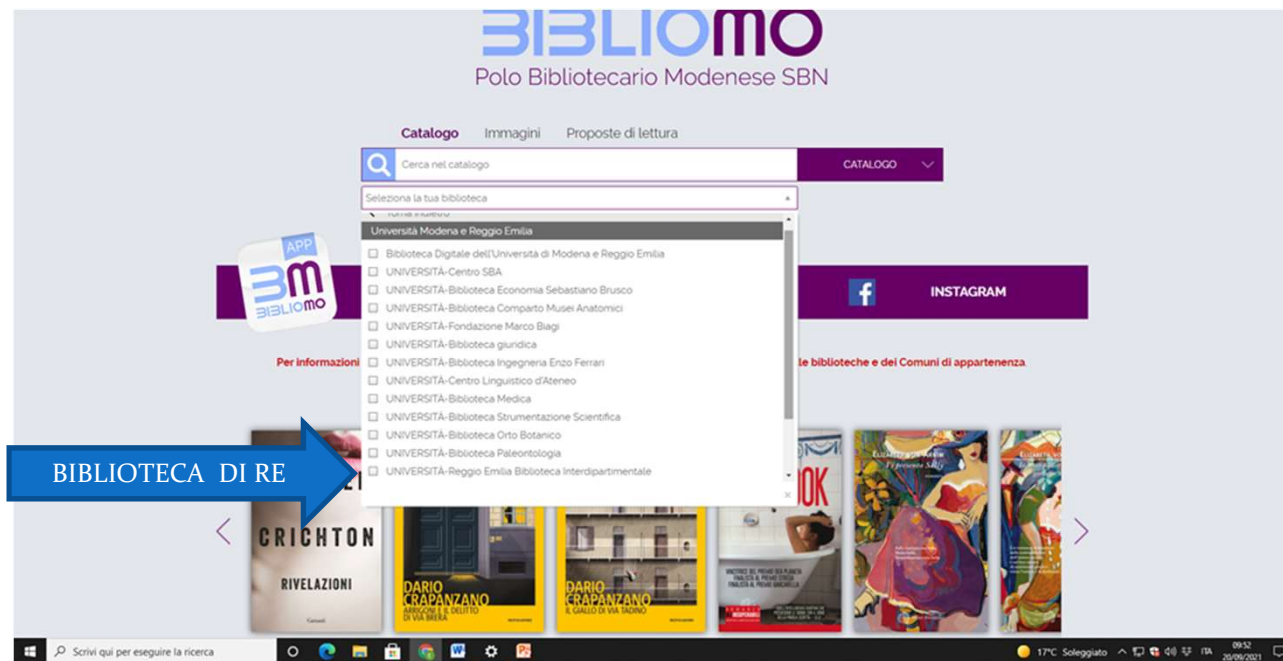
BIBLIOMO
Polo Bibliotecario Modenese SBN

Catalogo Immagini Proposte di lettura

Cerca nel catalogo

CATALOGO

Seleziona la tua biblioteca

Torna indietro

Università Modena e Reggio Emilia

Biblioteca Digitale dell'Università di Modena e Reggio Emilia
UNIVERSITÀ-Centro SBA
UNIVERSITÀ-Biblioteca Economia Sebastiano Brusco
UNIVERSITÀ-Biblioteca Comparto Musei Anatomici
UNIVERSITÀ-Fondazione Marco Biagi
UNIVERSITÀ-Biblioteca giuridica
UNIVERSITÀ-Biblioteca Ingegneria Enzo Ferrari
UNIVERSITÀ-Centro Linguistico d'Ateneo
UNIVERSITÀ-Biblioteca Medica
UNIVERSITÀ-Biblioteca Strumentazione Scientifica
UNIVERSITÀ-Biblioteca Orto Botanico
UNIVERSITÀ-Biblioteca Paleontologia
UNIVERSITÀ-Reggio Emilia Biblioteca Interdipartimentale

APP
BM
BIBLIOMO

INSTAGRAM

Per informazioni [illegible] le biblioteche e dei Comuni di appartenenza.

BIBLIOTECA DI RE

CRICHTON
RIVELAZIONI

DARIO CRAPANZANO
ARRIGONI E IL DELITTO DI VIA BRERA

DARIO CRAPANZANO
IL GIALLO DI VIA TADINO

Scrivi qui per eseguire la ricerca

17°C Soleggiato ITA 09:52 20/09/2021